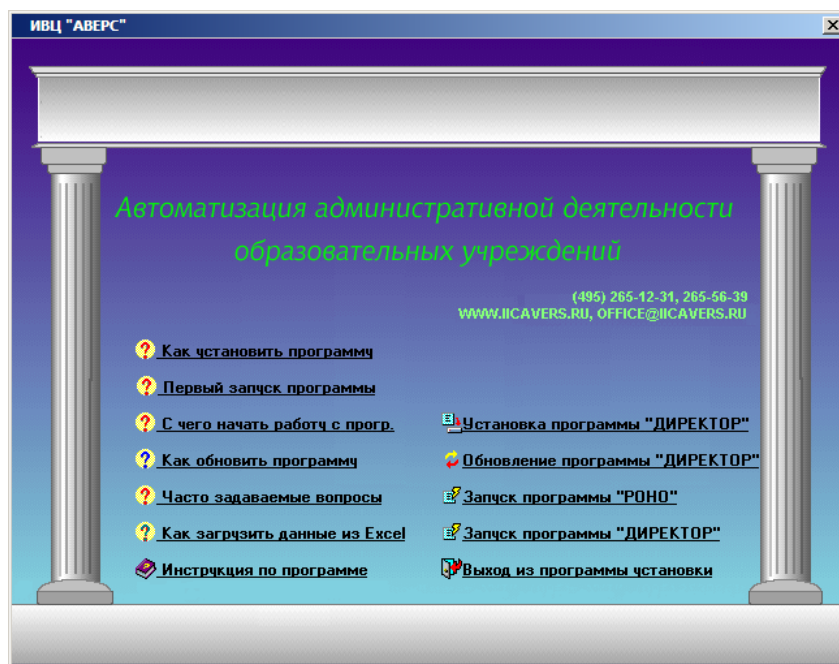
ИВЦ "АВЕРС"

Автоматизация административной деятельности образовательных учреждений

(495) 265-12-31, 265-56-39
WWW.IICAVERS.RU, OFFICE@IICAVERS.RU

Как установить программу

Первый запуск программы

С чего начать работу с прогр.

Как обновить программу

Часто задаваемые вопросы

Как загрузить данные из Excel

Инструкция по программе

Установка программы "ДИРЕКТОР"

Обновление программы "ДИРЕКТОР"

Запуск программы "РОНО"

Запуск программы "ДИРЕКТОР"

Выход из программы установки